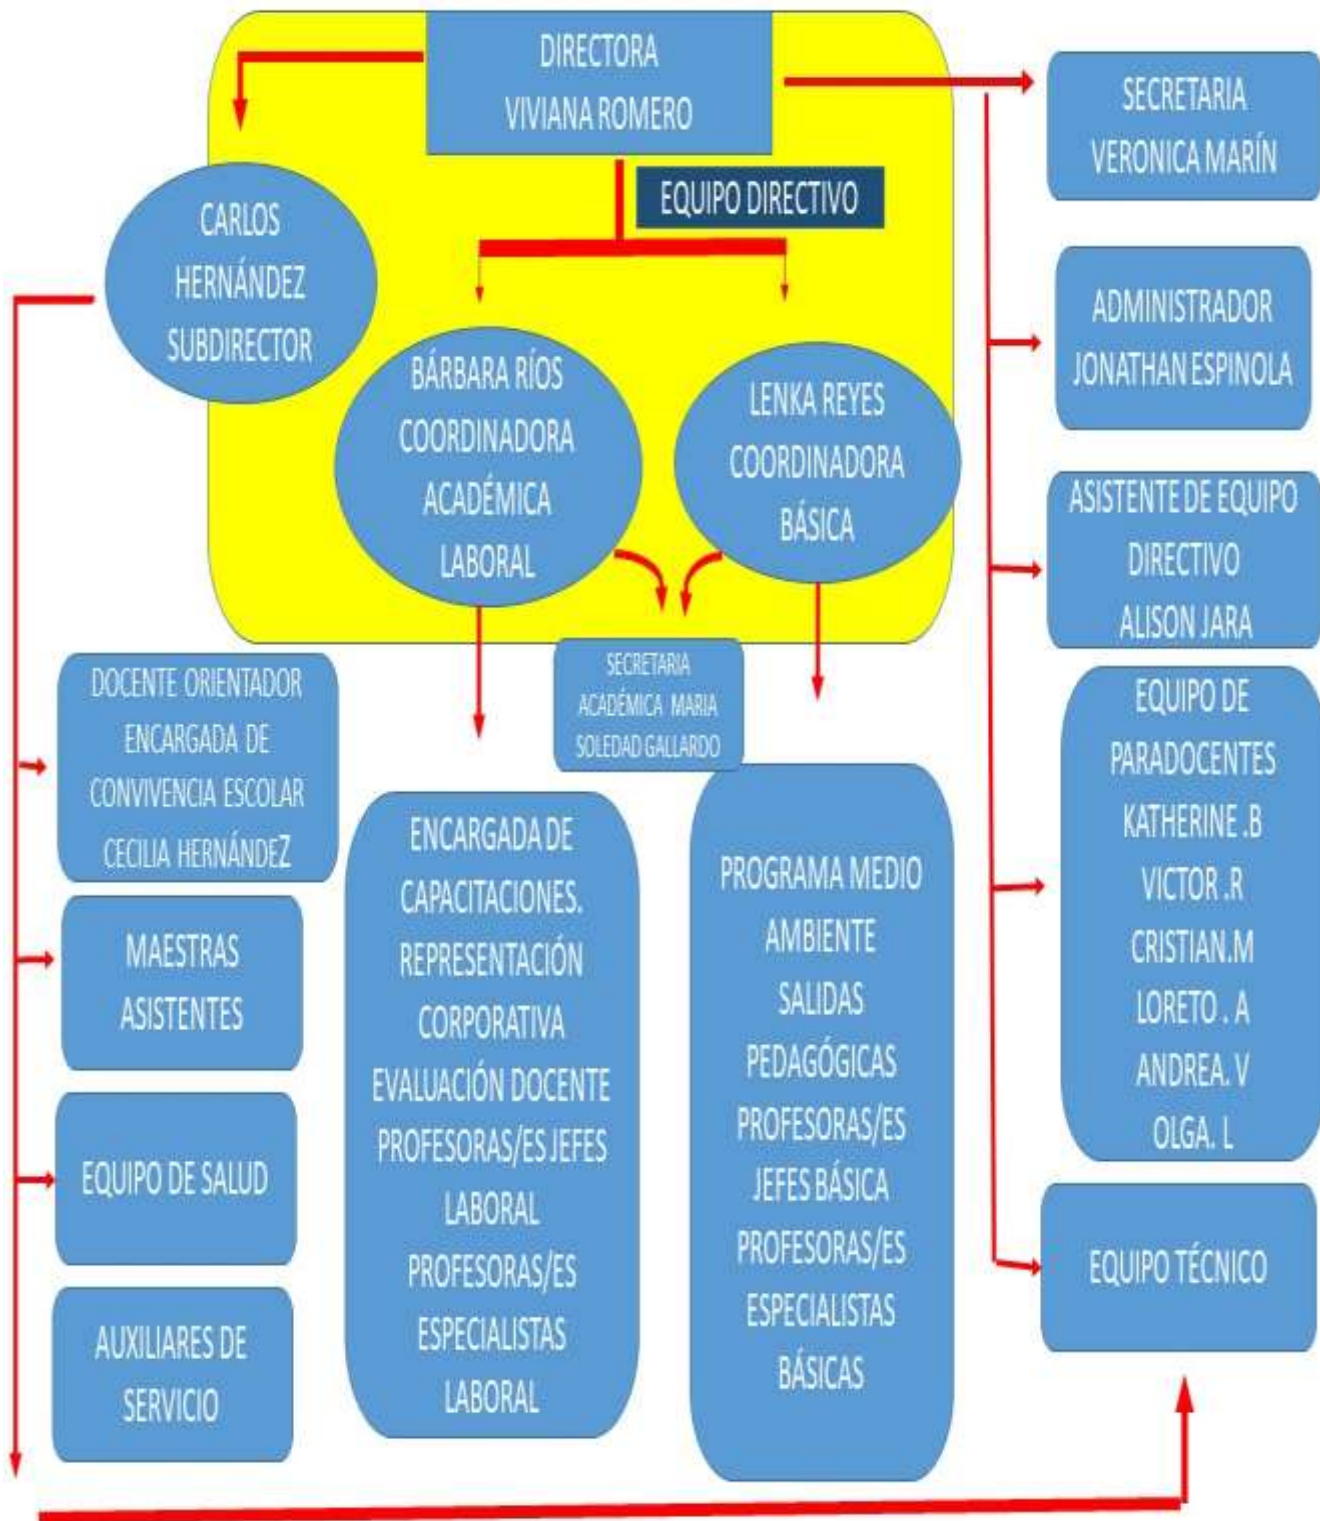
DIRECTORA
VIVIANA ROMERO

EQUIPO DIRECTIVO

CARLOS
HERNÁNDEZ
SUBDIRECTOR

BÁRBARA RÍOS
COORDINADORA
ACADÉMICA
LABORAL

LENKA REYES
COORDINADORA
BÁSICA

SECRETARIA
VERONICA MARÍN

ADMINISTRADOR
JONATHAN ESPINOLA

ASISTENTE DE EQUIPO
DIRECTIVO
ALISON JARA

EQUIPO DE
PARADOCENTES
KATHERINE .B
VICTOR .R
CRISTIAN.M
LORETO . A
ANDREA. V
OLGA. L

EQUIPO TÉCNICO

SECRETARIA
ACADÉMICA MARIA
SOLEDAD GALLARDO

DOCENTE ORIENTADOR
ENCARGADA DE
CONVIVENCIA ESCOLAR
CECILIA HERNÁNDEZ

MAESTRAS
ASISTENTES

EQUIPO DE SALUD

AUXILIARES DE
SERVICIO

ENCARGADA DE
CAPACITACIONES.
REPRESENTACIÓN
CORPORATIVA
EVALUACIÓN DOCENTE
PROFESORAS/ES JEFES
LABORAL
PROFESORAS/ES
ESPECIALISTAS
LABORAL

PROGRAMA MEDIO
AMBIENTE
SALIDAS
PEDAGÓGICAS
PROFESORAS/ES
JEFES BÁSICA
PROFESORAS/ES
ESPECIALISTAS
BÁSICAS